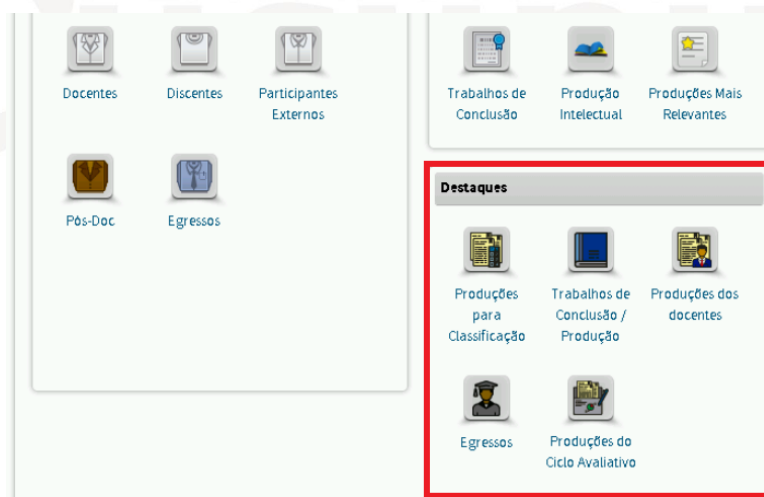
Docentes

Discentes

Participantes Externos

Pós-Doc

Egressos

Trabalhos de Conclusão

Produção Intelectual

Produções Mais Relevantes

Destaques

Produções para Classificação

Trabalhos de Conclusão / Produção

Produções dos docentes

Egressos

Produções do Ciclo Avaliativo